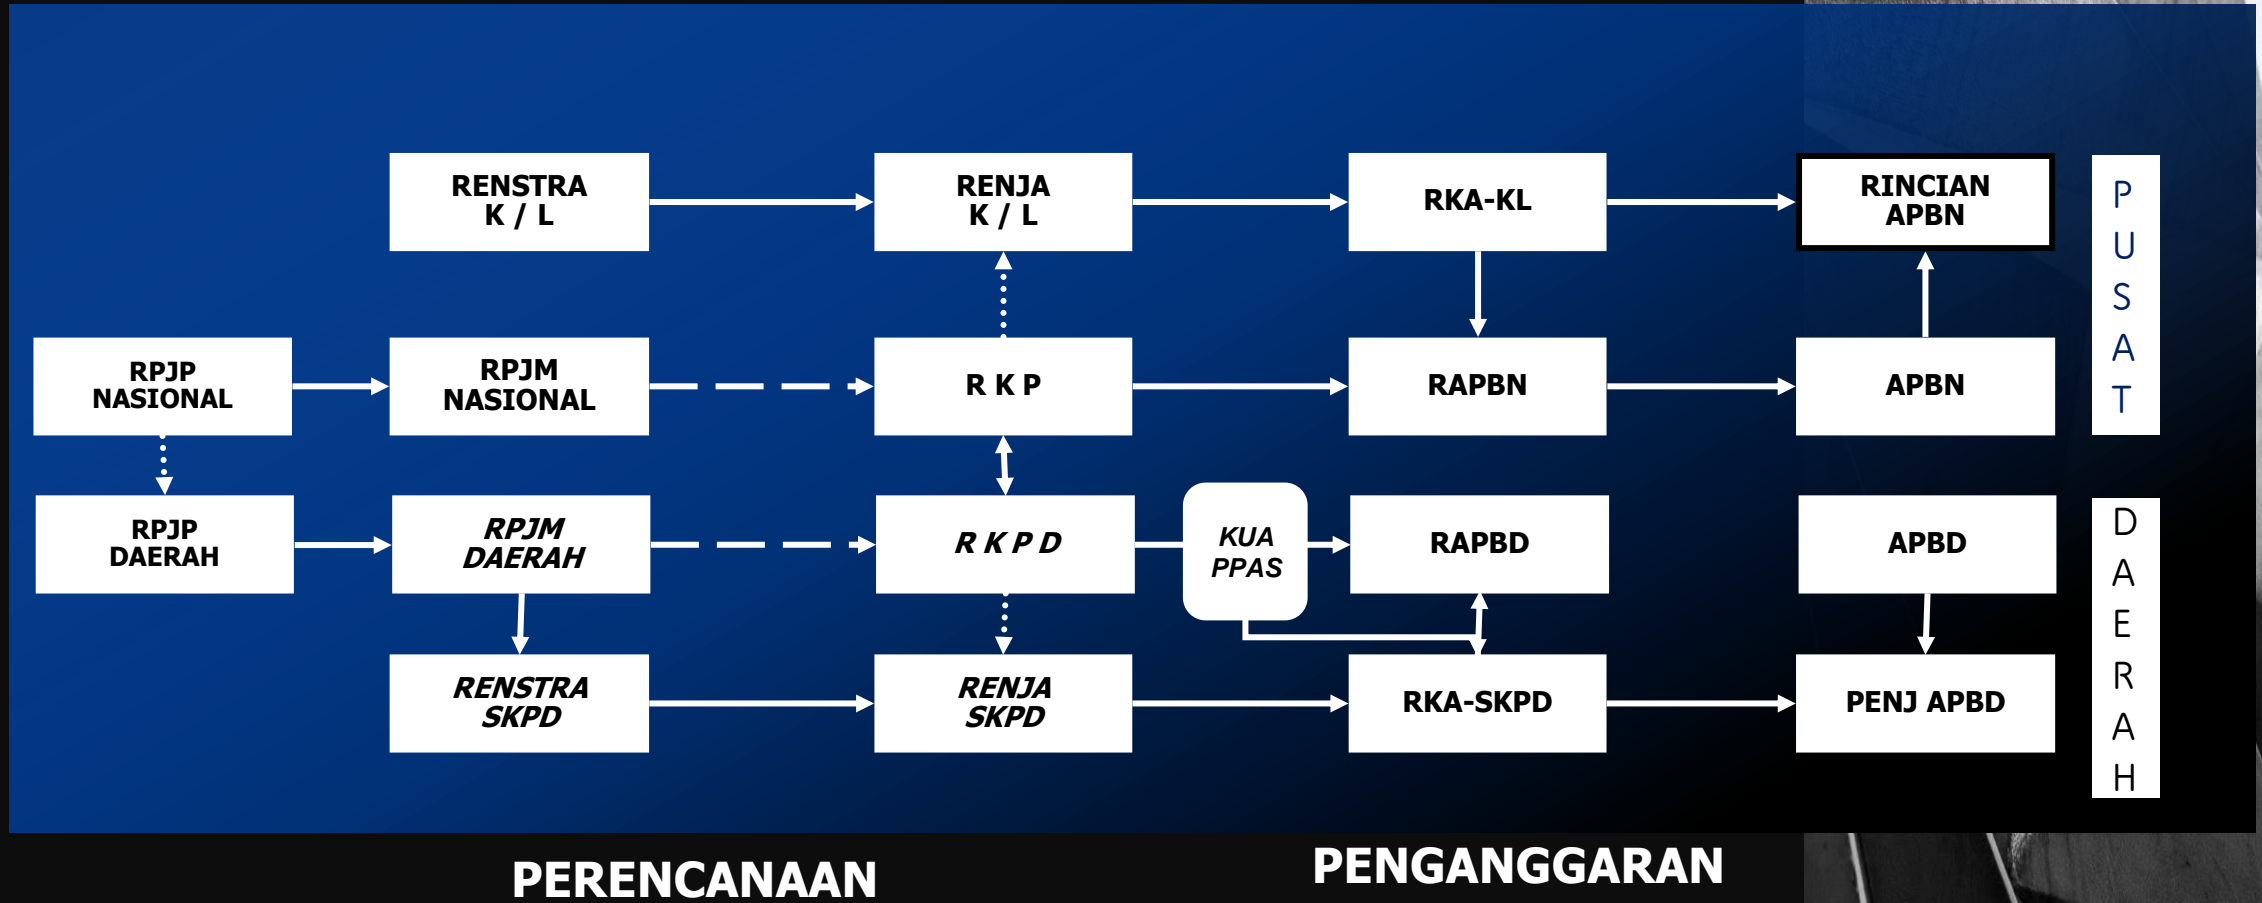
RENSTRA K / L

RENJA K / L

RKA-KL

RINCIAN APBN

PUSAT

RPJP NASIONAL

RPJM NASIONAL

R K P

RAPBN

APBN

RPJP DAERAH

RPJM DAERAH

R K P D

KUA PPAS

RAPBD

APBD

DAERAH

RENSTRA SKPD

RENJA SKPD

RKA-SKPD

PENJ APBD

PERENCANAAN

PENGANGGARAN